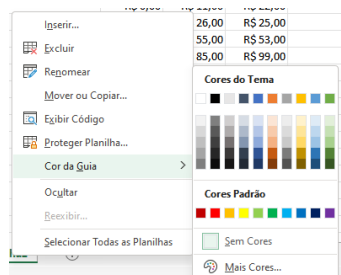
R$ 0,00 R$ 22,00
26,00 R$ 25,00
55,00 R$ 53,00
85,00 R$ 99,00

Inserir...
Excluir
Renomear
Mover ou Copiar...
Exibir Código
Proteger Planilha...
Cor da Guia
Ocultar
Reexibir...
Selecionar Todas as Planilhas

Cores do Tema
Cores Padrão
Sem Cores
Mais Cores...